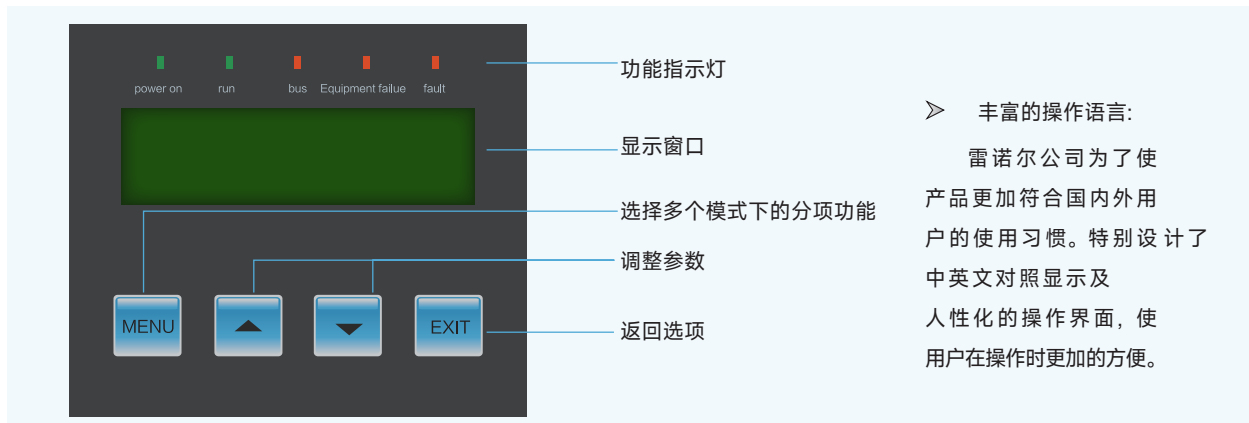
power on run bus Equipment failue fault

MENU

EXIT

功能指示灯

显示窗口

选择多个模式下的分项功能

调整参数

返回选项

➢ 丰富的操作语言:

雷诺尔公司为了使产品更加符合国内外用户的使用习惯。特别设计了中英文对照显示及人性化的操作界面，使用户在操作时更加的方便。